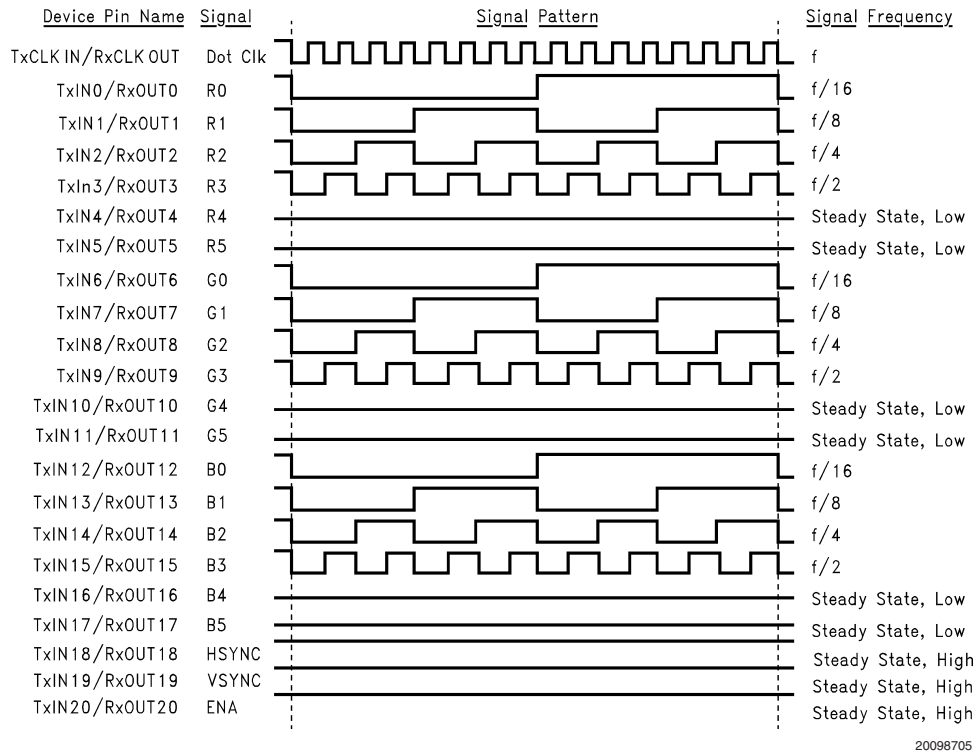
| Device Pin Name | Signal | Signal Pattern | Signal Frequency |
|---|---|---|---|
| TxCLK IN/RxCLK OUT | Dot Clk | | f |
| TxIN0/RxOUT0 | R0 | | f/16 |
| TxIN1/RxOUT1 | R1 | | f/8 |
| TxIN2/RxOUT2 | R2 | | f/4 |
| TxIn3/RxOUT3 | R3 | | f/2 |
| TxIN4/RxOUT4 | R4 | | Steady State, Low |
| TxIN5/RxOUT5 | R5 | | Steady State, Low |
| TxIN6/RxOUT6 | G0 | | f/16 |
| TxIN7/RxOUT7 | G1 | | f/8 |
| TxIN8/RxOUT8 | G2 | | f/4 |
| TxIN9/RxOUT9 | G3 | | f/2 |
| TxIN10/RxOUT10 | G4 | | Steady State, Low |
| TxIN11/RxOUT11 | G5 | | Steady State, Low |
| TxIN12/RxOUT12 | B0 | | f/16 |
| TxIN13/RxOUT13 | B1 | | f/8 |
| TxIN14/RxOUT14 | B2 | | f/4 |
| TxIN15/RxOUT15 | B3 | | f/2 |
| TxIN16/RxOUT16 | B4 | | Steady State, Low |
| TxIN17/RxOUT17 | B5 | | Steady State, Low |
| TxIN18/RxOUT18 | HSYNC | | Steady State, High |
| TxIN19/RxOUT19 | VSYNC | | Steady State, High |
| TxIN20/RxOUT20 | ENA | | Steady State, High |

20098705